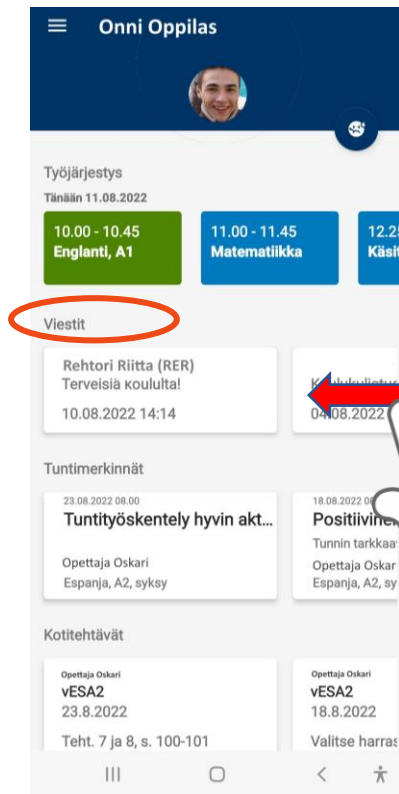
Onni Oppilas

Työjärjestys
Tänään 11.08.2022

10.00 - 10.45
Englanti, A1

11.00 - 11.45
Matematiikka

12.2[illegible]
Käsit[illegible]

Viestit

Rehtori Riitta (RER)
Terveisiä koululta!
10.08.2022 14:14

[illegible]
04.08.2022 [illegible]

Tuntimerkinnät

23.08.2022 08.00
Tuntityöskentely hyvin akt...
Opettaja Oskari
Espanja, A2, syksy

18.08.2022 08.00
Positiivine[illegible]
Tunnin tarkkaa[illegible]
Opettaja Oskar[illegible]
Espanja, A2, sy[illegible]

Kotitehtävät

Opettaja Oskari
vESA2
23.8.2022
Teht. 7 ja 8, s. 100-101

Opettaja Oskari
vESA2
18.8.2022
Valitse harras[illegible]